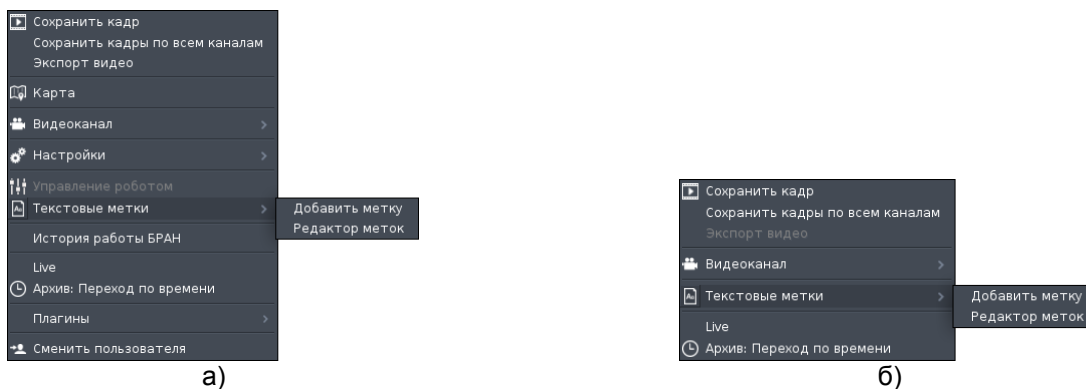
Сохранить кадр
Сохранить кадры по всем каналам
Экспорт видео

Карта

Видеоканал

Настройки

Управление роботом

Текстовые метки

Добавить метку
Редактор меток

История работы БРАН

Live
Архив: Переход по времени

Плагины

Сменить пользователя

а)

Сохранить кадр
Сохранить кадры по всем каналам
Экспорт видео

Видеоканал

Текстовые метки

Добавить метку
Редактор меток

Live
Архив: Переход по времени

б)